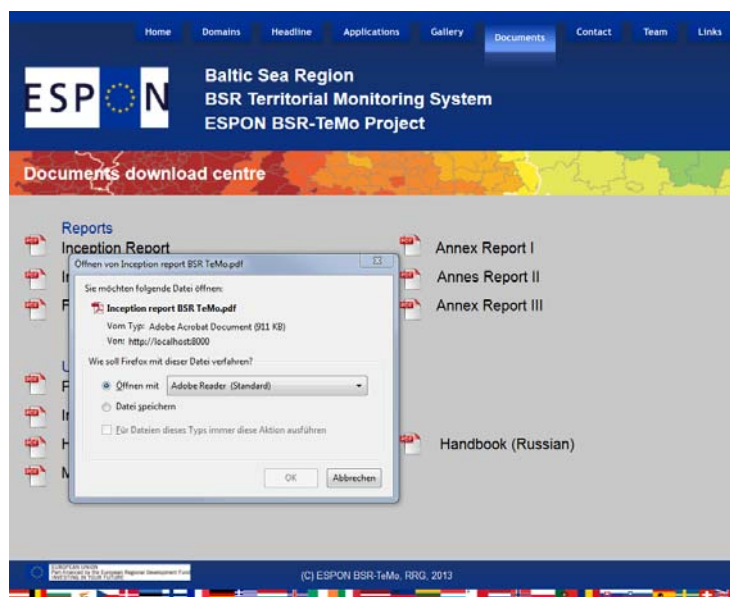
Home Domains Headline Applications Gallery Documents Contact Team Links

ESPON

Baltic Sea Region
BSR Territorial Monitoring System
ESPON BSR-TeMo Project

Documents download centre

Reports
Inception Report
In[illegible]
F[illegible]

U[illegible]
F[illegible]
In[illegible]
H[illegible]
M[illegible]

Annex Report I
Annes Report II
Annex Report III

Handbook (Russian)

Öffnen von Inception report BSR TeMo.pdf

Sie möchten folgende Datei öffnen:
Inception report BSR TeMo.pdf
Vom Typ: Adobe Acrobat Document (911 KB)
Von: http://localhost:8000

Wie soll Firefox mit dieser Datei verfahren?
Öffnen mit Adobe Reader (Standard)
Datei speichern
Für Dateien dieses Typs immer diese Aktion ausführen

OK Abbrechen

EUROPEAN UNION
Part-financed by the European Regional Development Fund
INVESTING IN YOUR FUTURE

(C) ESPON BSR-TeMo, RRG, 2013